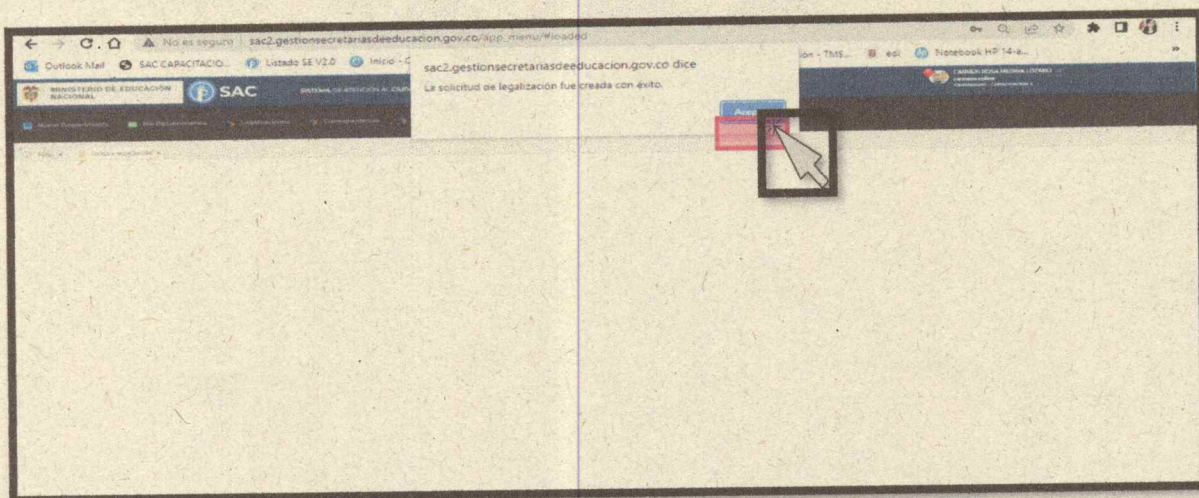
No es seguro sac2.gestionsecretariasdeeducacion.gov.co/app_menu/#loaded

Outlook Mail SAC CAPACITACIO... Listado SE V2.0 Inicio - C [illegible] ón - TMS... edi Notebook HP 14-a...

sac2.gestionsecretariasdeeducacion.gov.co dice

La solicitud de legalización fue creada con éxito.

Acep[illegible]

MINISTERIO DE EDUCACIÓN NACIONAL SAC

CARMEN ROSA MEDINA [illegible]

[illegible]